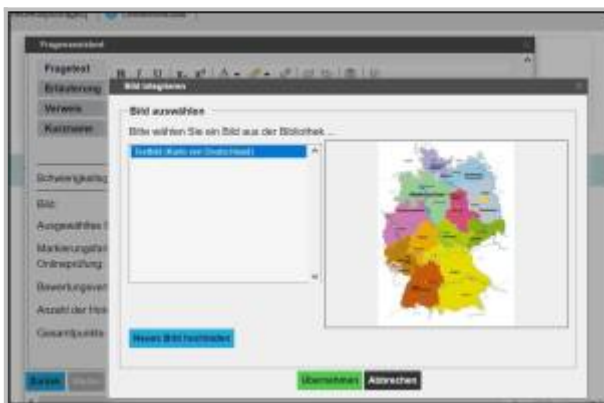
Frageneditor

Fragetext
Erläuterung
Verweis
Kurzname

Schwierigkeitsg
Bild
Ausgewähltes
Markierungsfar
Onlineprüfung
Bewertungsvari
Anzahl der Hin
Gesamtpunkte

Bild integrieren

Bild auswählen

Bitte wählen Sie ein Bild aus der Bibliothek ...

TestBild (Karte von Deutschland)

Neues Bild hochladen

Übernehmen
Abbrechen